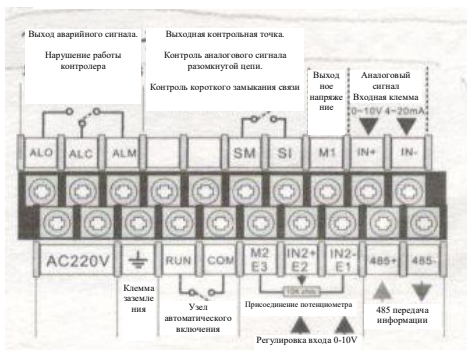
Выход аварийного сигнала.

Нарушение работы контролера

Выходная контрольная точка.

Контроль аналогового сигнала разомкнутой цепи.

Контроль короткого замыкания связи

Выход ное напряже ние

Аналоговый сигнал Входная клемма

0~10V 4~20mA

ALO ALC ALM SM SI M1 IN+ IN-

AC220V

RUN COM M2 E3 IN2+ E2 IN2- E1 485+ 485-

10K ohm

Клемма заземле ния

Узел автоматического включения

Присоединение потенциометра

Регулировка входа 0-10V

485 передача информации